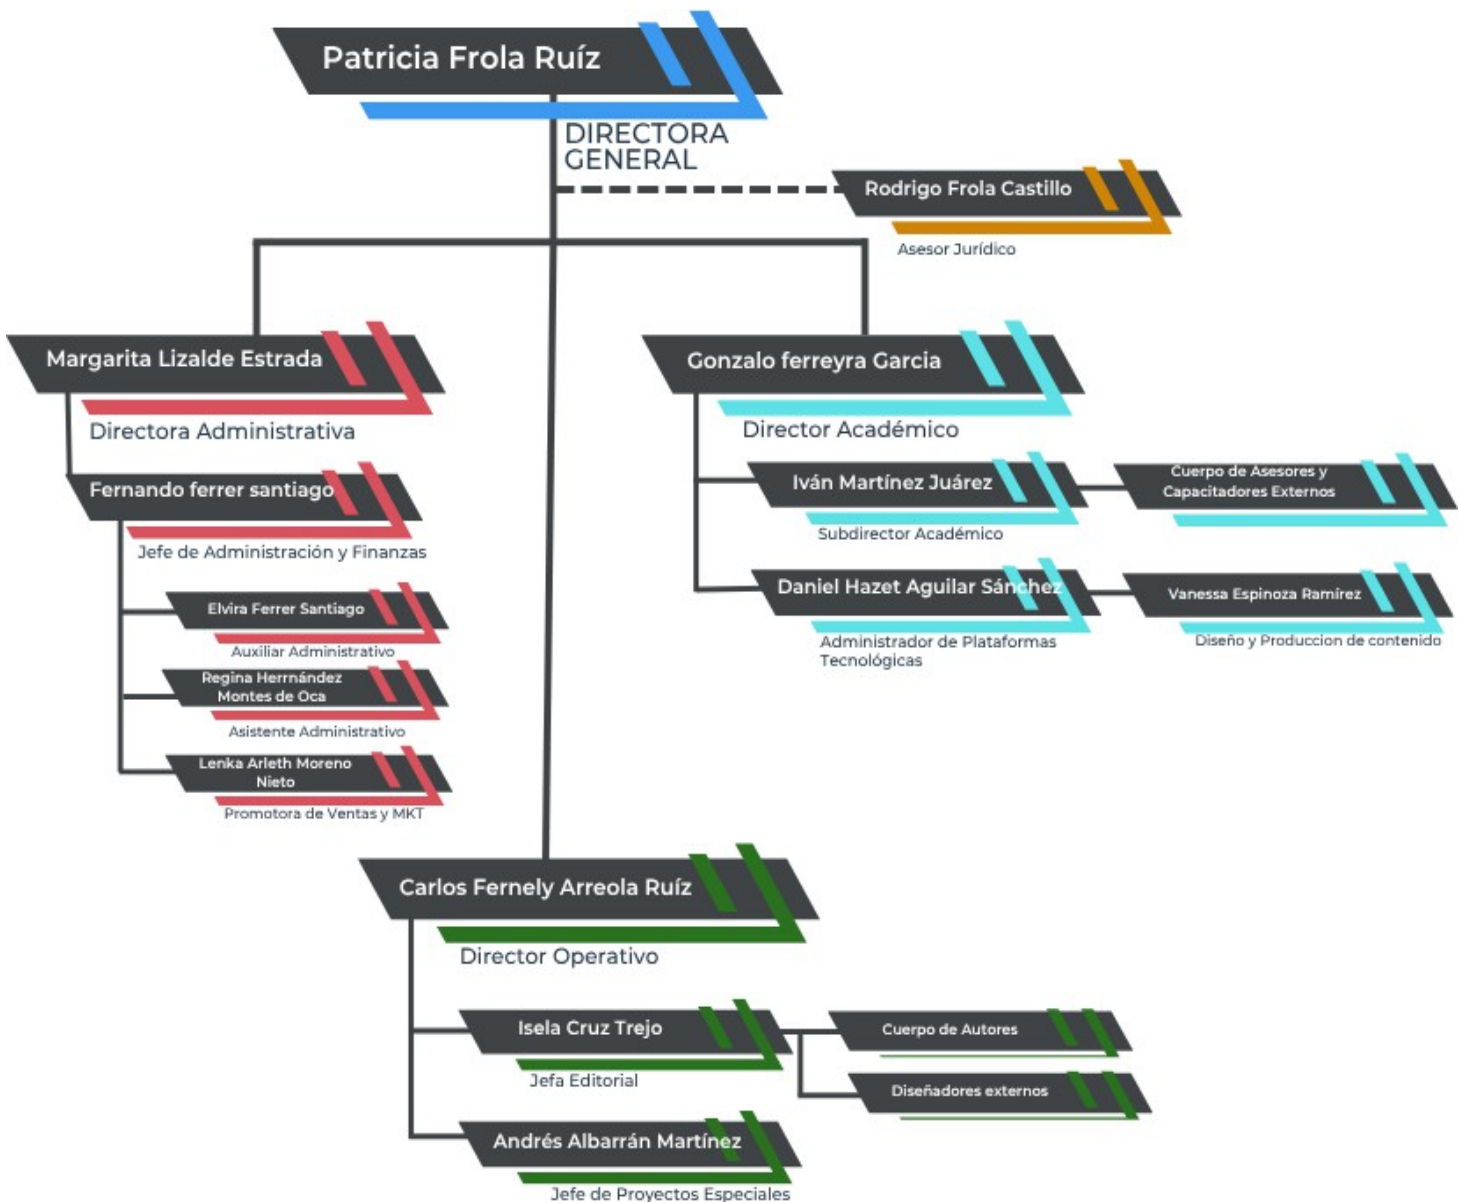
Patricia Frola Ruíz

DIRECTORA GENERAL

Rodrigo Frola Castillo

Asesor Jurídico

Margarita Lizalde Estrada

Directora Administrativa

Fernando ferrer santiago

Jefe de Administración y Finanzas

Elvira Ferrer Santiago

Auxiliar Administrativo

Regina Herrnández Montes de Oca

Asistente Administrativo

Lenka Arleth Moreno Nieto

Promotora de Ventas y MKT

Gonzalo ferreyra Garcia

Director Académico

Iván Martínez Juárez

Subdirector Académico

Cuerpo de Asesores y Capacitadores Externos

Daniel Hazet Aguilar Sánchez

Administrador de Plataformas Tecnológicas

Vanessa Espinoza Ramirez

Diseño y Produccion de contenido

Carlos Fernely Arreola Ruíz

Director Operativo

Isela Cruz Trejo

Jefa Editorial

Cuerpo de Autores

Diseñadores externos

Andrés Albarrán Martínez

Jefe de Proyectos Especiales